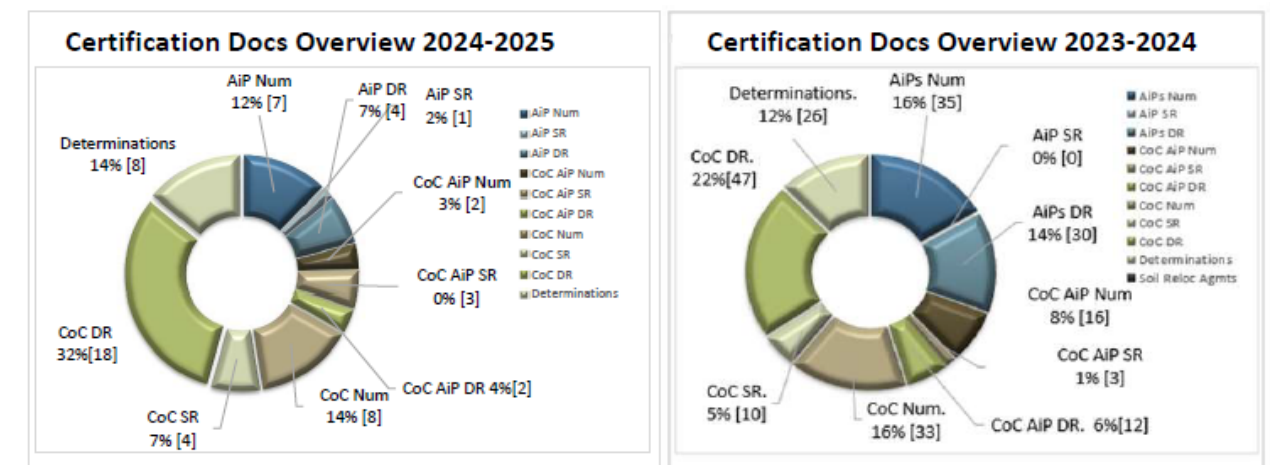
Certification Docs Overview 2024-2025

AiP Num 12% [7]
AiP DR 7% [4]
AiP SR 2% [1]
Determinations 14% [8]
CoC AiP Num 3% [2]
CoC AiP SR 0% [3]
CoC DR 32%[18]
CoC AiP DR 4%[2]
CoC Num 14% [8]
CoC SR 7% [4]

AiP Num
AiP SR
AiP DR
CoC AiP Num
CoC AiP SR
CoC AiP DR
CoC Num
CoC SR
CoC DR
Determinations

Certification Docs Overview 2023-2024

Determinations. 12% [26]
AiPs Num 16% [35]
AiP SR 0% [0]
CoC DR. 22%[47]
AiPs DR 14% [30]
CoC AiP Num 8% [16]
CoC AiP SR 1% [3]
CoC SR. 5% [10]
CoC Num. 16% [33]
CoC AiP DR. 6%[12]

AiPs Num
AiP SR
AiPs DR
CoC AiP Num
CoC AiP SR
CoC AiP DR
CoC Num
CoC SR
CoC DR
Determinations
Soil Reloc Agmts